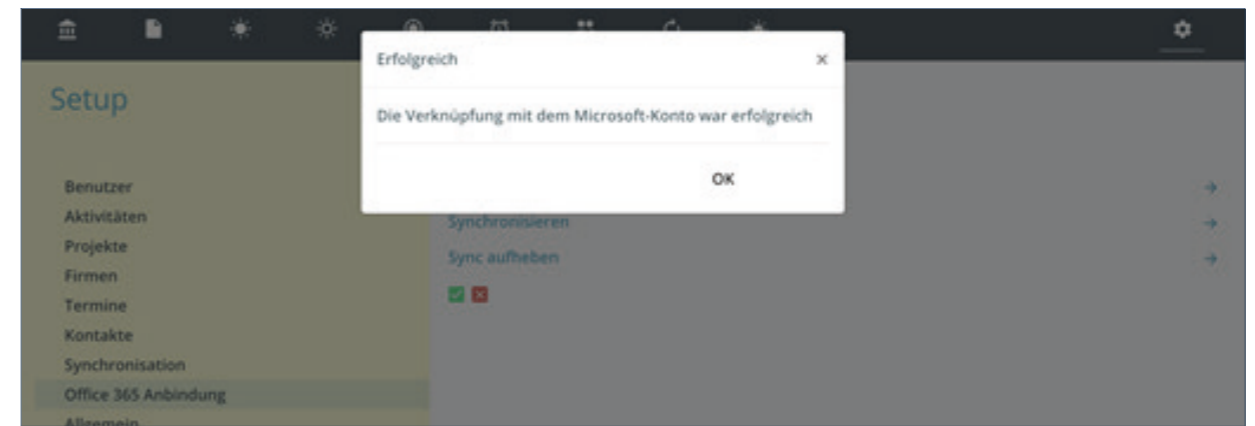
Erfolgreich ×

Die Verknüpfung mit dem Microsoft-Konto war erfolgreich

OK

Setup

Benutzer
Aktivitäten
Projekte
Firmen
Termine
Kontakte
Synchronisation
Office 365 Anbindung
Allgemein

Synchronisieren
Sync aufheben